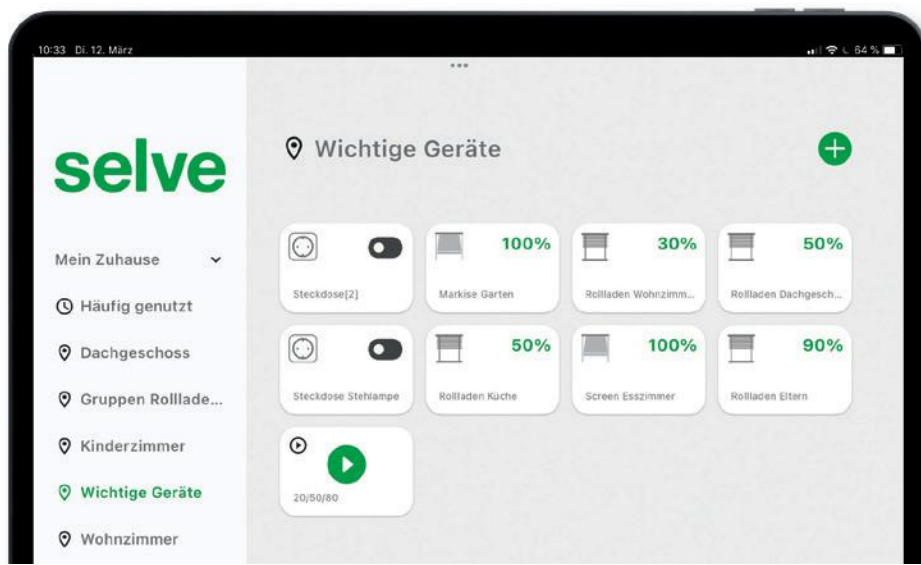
10:33 Di. 12. März

84 %

selve

Mein Zuhause

Häufig genutzt

Dachgeschoss

Gruppen Rolllade...

Kinderzimmer

Wichtige Geräte

Wohnzimmer

Wichtige Geräte

Steckdose[2]

100%
Markise Garten

30%
Rollladen Wohnzimm...

50%
Rollladen Dachgesch...

Steckdose Stehlampe

50%
Rollladen Küche

100%
Screen Esszimmer

90%
Rollladen Eltern

20/50/80